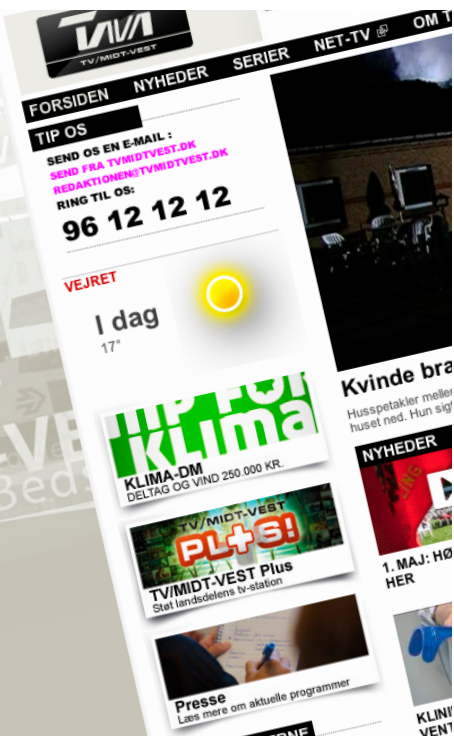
TV/MIDT-VEST

FORSIDEN NYHEDER SERIER NET-TV OM T

TIP OS

SEND OS EN E-MAIL :
SEND FRA TVMIDTVEST.DK
REDAKTIONEN@TVMIDTVEST.DK
RING TIL OS:
96 12 12 12

VEJRET

I dag
17°

Kvinde bra

Husspetakler meller
huset ned. Hun sig

KLIMA
KLIMA-DM
DELTAG OG VIND 250.000 KR.

NYHEDER

TV/MIDT-VEST
PL+S!
TV/MIDT-VEST Plus
Støt landsdelens tv-station

1. MAJ: HØ
HER

Presse
Læs mere om aktuelle programmer

KLINI
VENT

RNE

VE
Beds